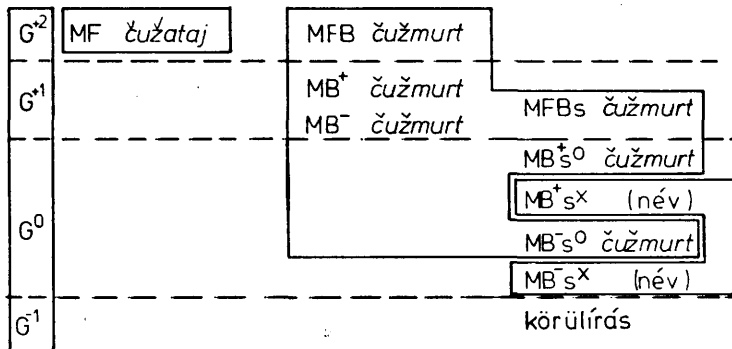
$G^{+2}$ MF čužataj MFB čužmurt

$G^{+1}$ $MB^{+}$ čužmurt $MB^{-}$ čužmurt MFBs čužmurt

$G^{0}$ $MB^{+}s^{o}$ čužmurt $MB^{+}s^{x}$ (név) $MB^{-}s^{o}$ čužmurt $MB^{-}s^{x}$ (név)

$G^{-1}$ körülírás